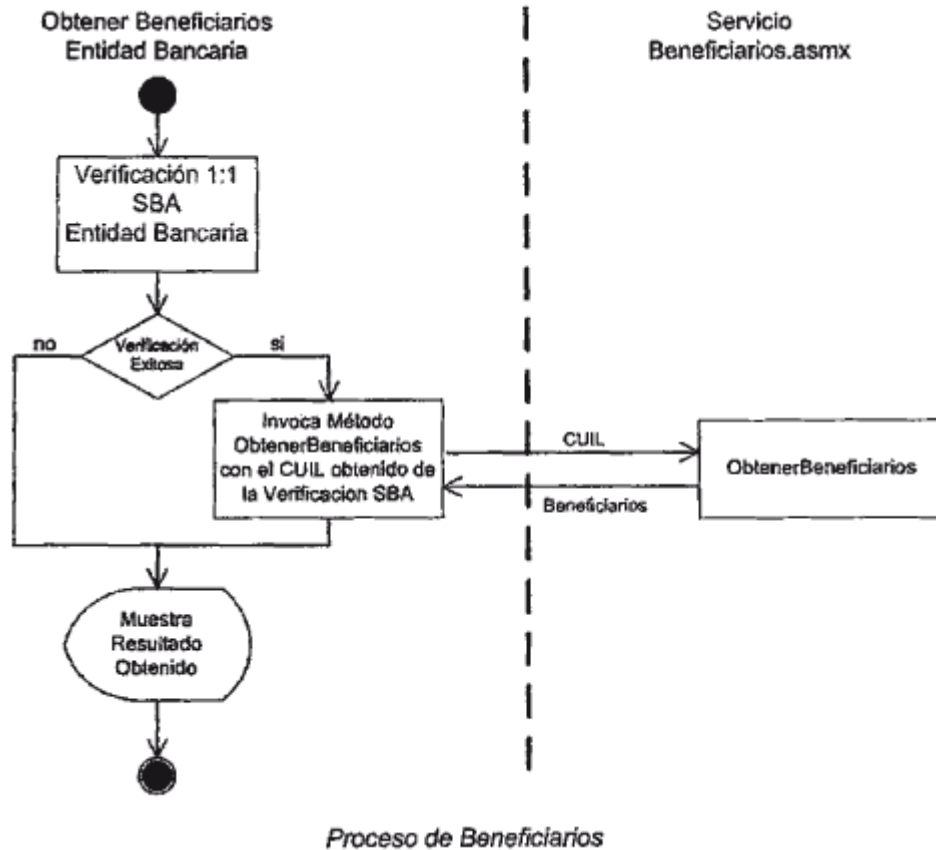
Obtener Beneficiarios
Entidad Bancaria

Servicio
Beneficiarios.asmx

Verificación 1:1
SBA
Entidad Bancaria

no

Verificación Exitosa

si

Invoca Método ObtenerBeneficiarios con el CUIL obtenido de la Verificacion SBA

CUIL

ObtenerBeneficiarios

Beneficiarios

Muestra Resultado Obtenido

Proceso de Beneficiarios